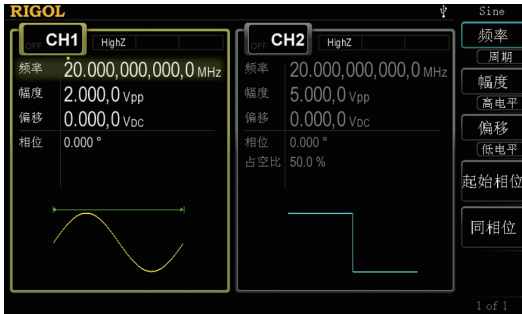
RIGOL

Sine

OFF CH1 HighZ
频率 20.000,000,000,0 MHz
幅度 2.000,0 Vpp
偏移 0.000,0 VDC
相位 0.000 °

OFF CH2 HighZ
频率 20.000,000,000,0 MHz
幅度 5.000,0 Vpp
偏移 0.000,0 VDC
相位 0.000 °
占空比 50.0 %

频率
周期
幅度
高电平
偏移
低电平
起始相位
同相位

1 of 1